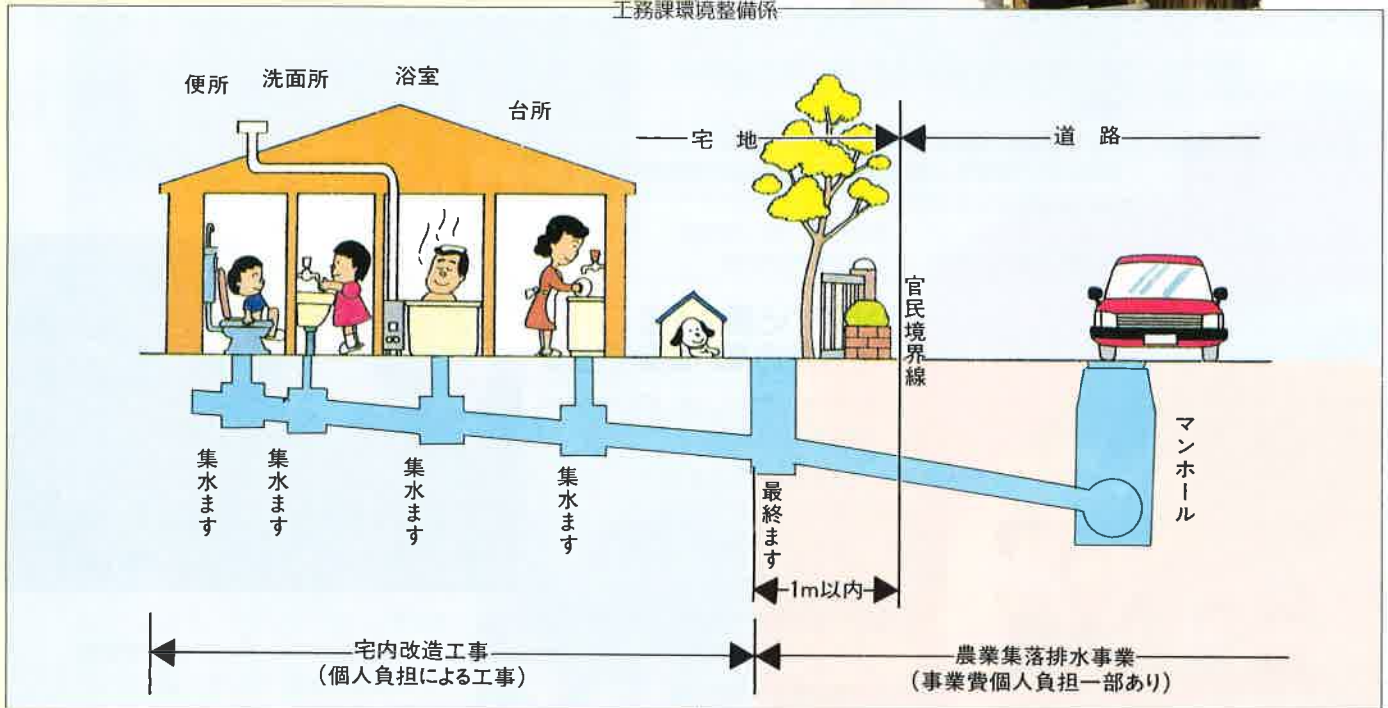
工務課環境整備係

便所
洗面所
浴室
台所

宅　地
道　路

官民境界線

集水ます
集水ます
集水ます
集水ます
最終ます
マンホール

1m以内

宅内改造工事
（個人負担による工事）

農業集落排水事業
（事業費個人負担一部あり）